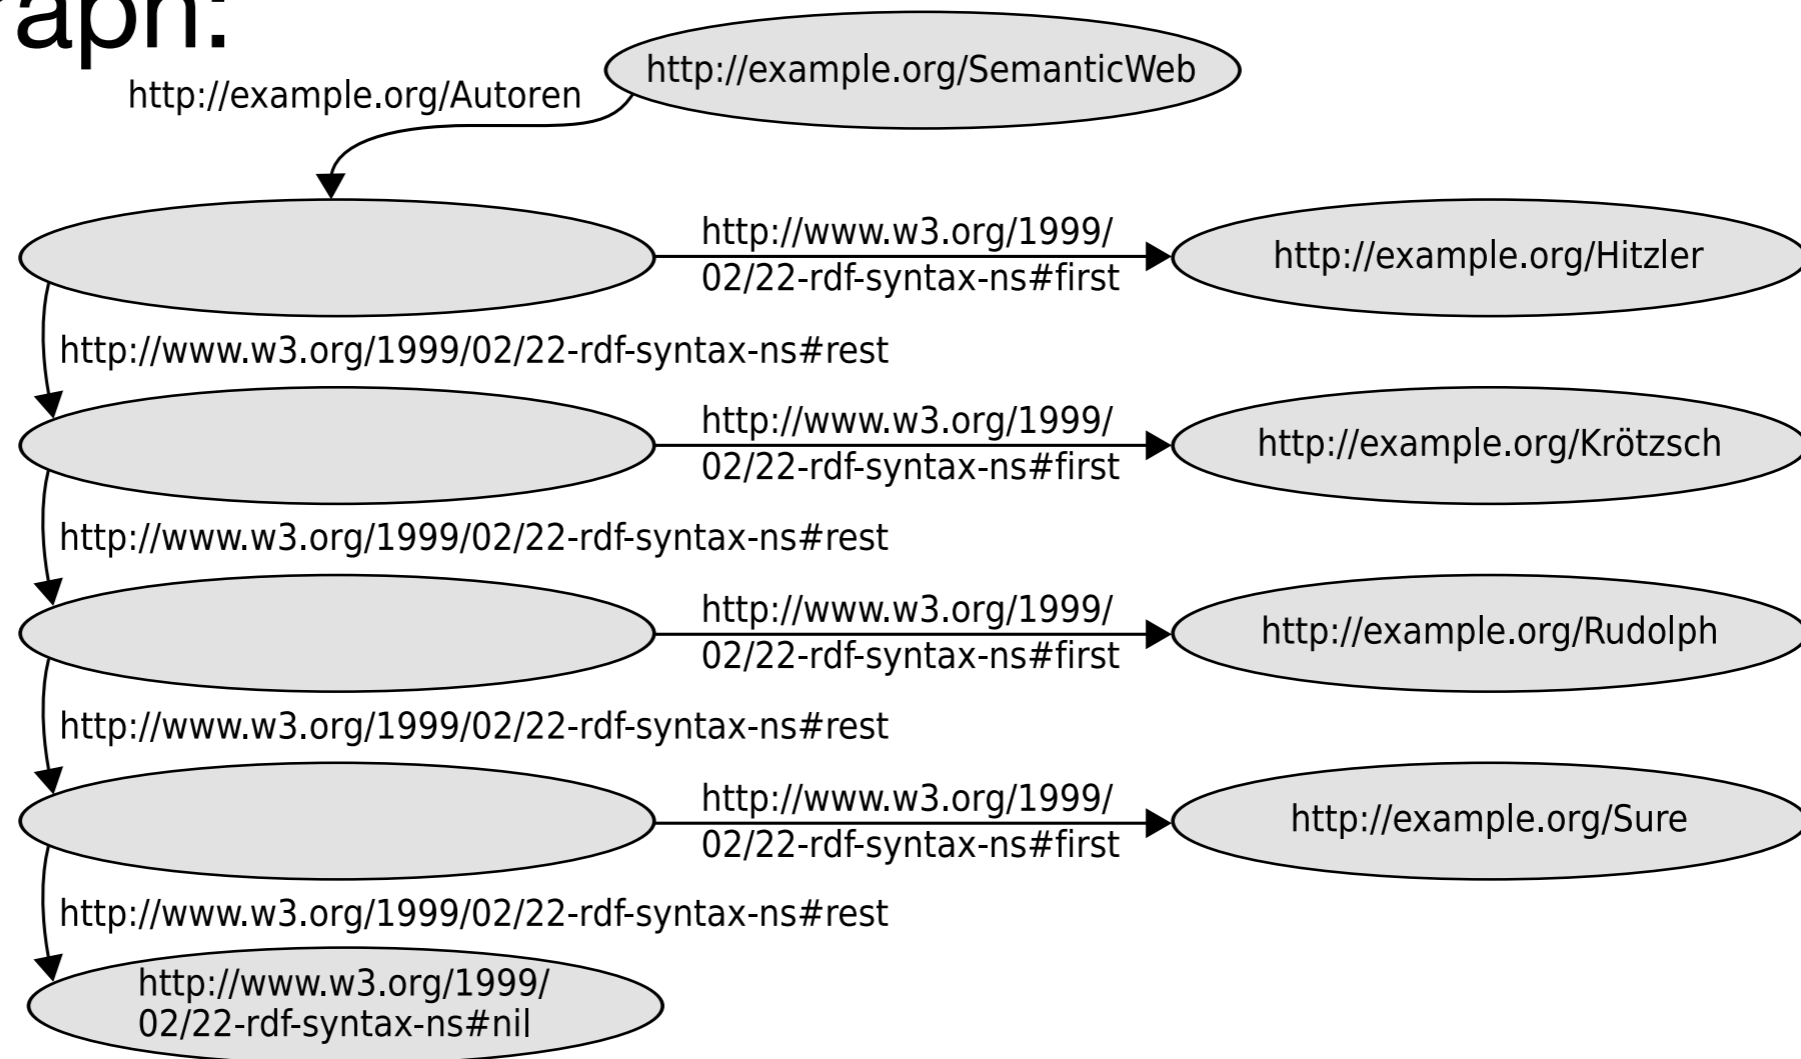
raph:

http://example.org/SemanticWeb

http://example.org/Autoren

http://www.w3.org/1999/02/22-rdf-syntax-ns#first

http://example.org/Hitzler

http://www.w3.org/1999/02/22-rdf-syntax-ns#rest

http://www.w3.org/1999/02/22-rdf-syntax-ns#first

http://example.org/Krötzsch

http://www.w3.org/1999/02/22-rdf-syntax-ns#rest

http://www.w3.org/1999/02/22-rdf-syntax-ns#first

http://example.org/Rudolph

http://www.w3.org/1999/02/22-rdf-syntax-ns#rest

http://www.w3.org/1999/02/22-rdf-syntax-ns#first

http://example.org/Sure

http://www.w3.org/1999/02/22-rdf-syntax-ns#rest

http://www.w3.org/1999/02/22-rdf-syntax-ns#nil